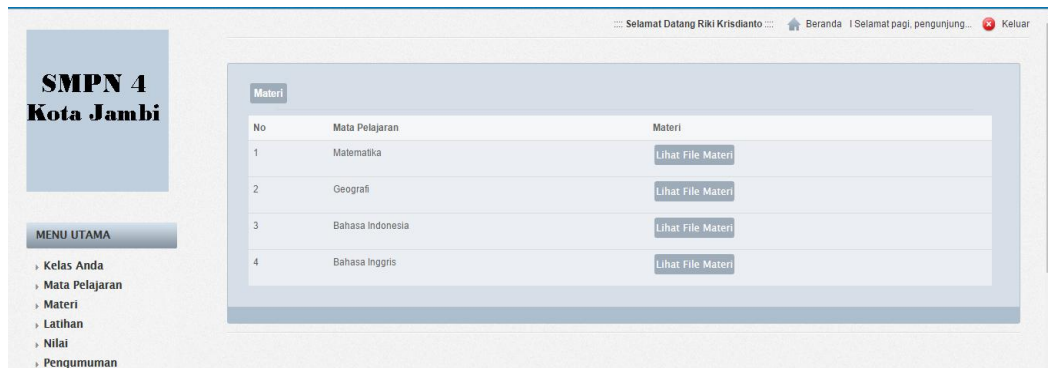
::: Selamat Datang Riki Krisdianto ::: Beranda | Selamat pagi, pengunjung... Keluar

SMPN 4 Kota Jambi

MENU UTAMA

Kelas Anda
Mata Pelajaran
Materi
Latihan
Nilai
Pengumuman

Materi

| No | Mata Pelajaran | Materi |
|---|---|---|
| 1 | Matematika | Lihat File Materi |
| 2 | Geografi | Lihat File Materi |
| 3 | Bahasa Indonesia | Lihat File Materi |
| 4 | Bahasa Inggris | Lihat File Materi |